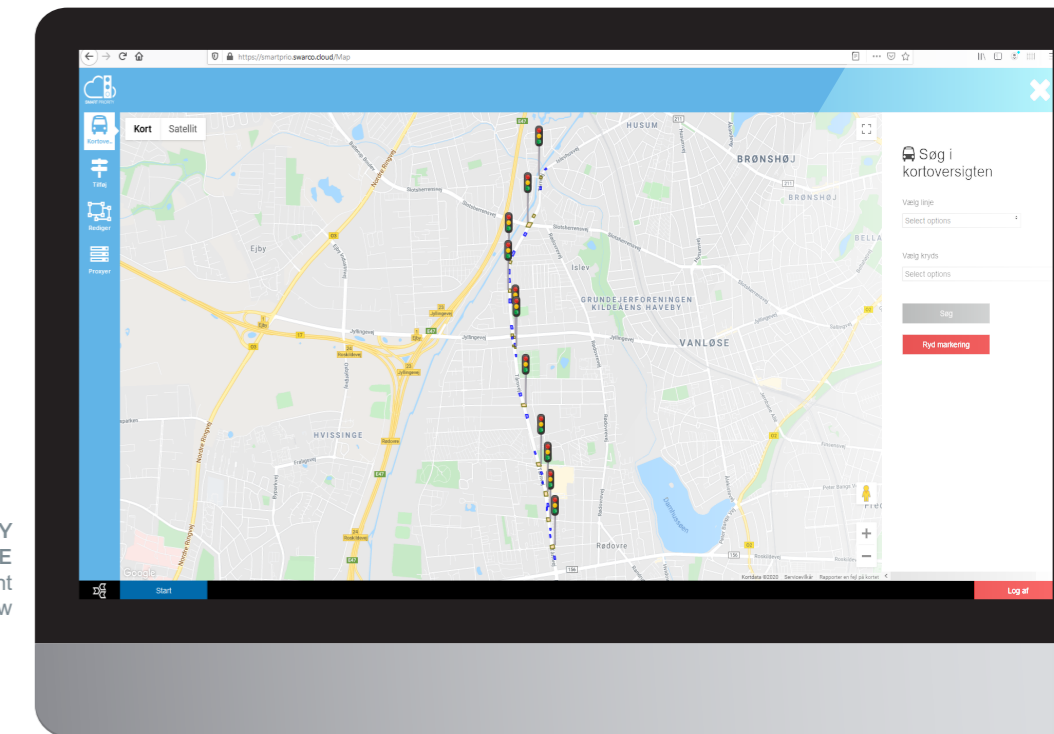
https://smartprio.swarco.cloud/Map

SMART PRIORITY

Kortove...

Tilføj

Rediger

Proxyer

Kort Satellit

HUSUM

BRØNSHØJ

BRØNSHØJ

Ejby

Islev

GRUNDEJERFORENINGEN KILDEGAARDENS HAVEBY

VANLØSE

HVISSINGE

Rødovre

Jyllingevej

Nordre Ringvej

Søg i kortoversigten

Vælg linje

Select options

Vælg kryds

Select options

Søg

Ryd markering

Google

Kortdata ©2020 Servicevilkår Rapporter en fejl på kortet

Start

Log af

Y
E
nt
w